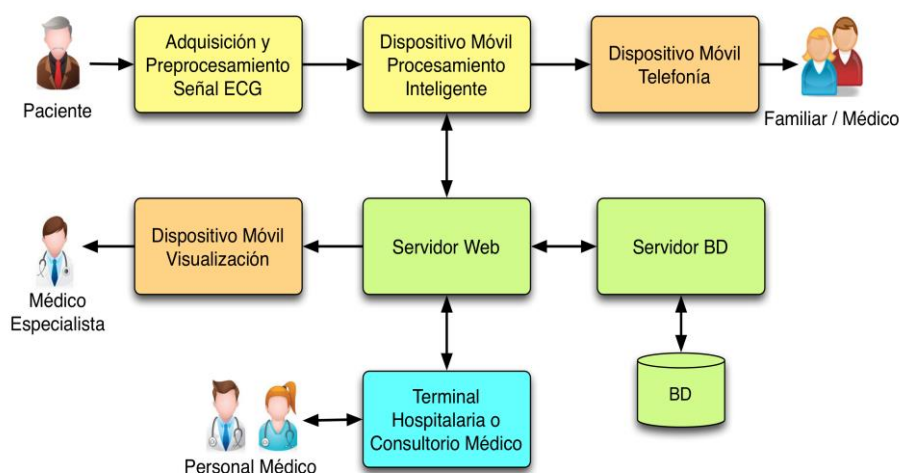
Paciente

Adquisición y Preprocesamiento Señal ECG

Dispositivo Móvil Procesamiento Inteligente

Dispositivo Móvil Telefonía

Familiar / Médico

Médico Especialista

Dispositivo Móvil Visualización

Servidor Web

Servidor BD

BD

Personal Médico

Terminal Hospitalaria o Consultorio Médico